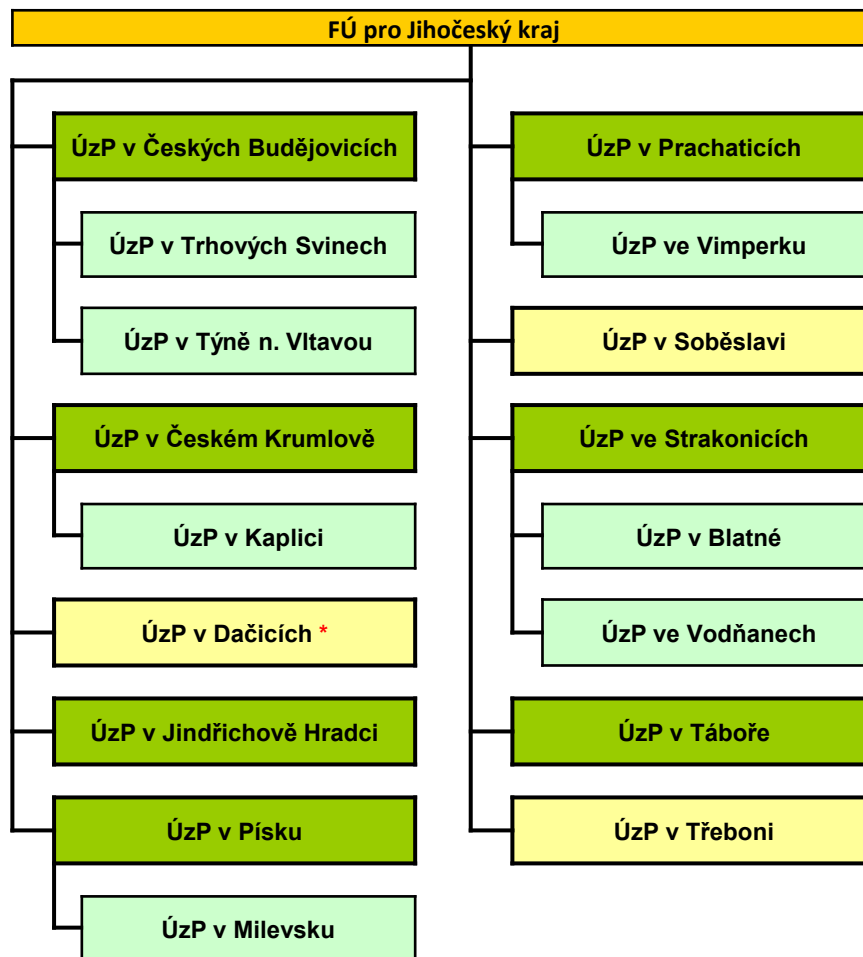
FÚ pro Jihočeský kraj

ÚzP v Českých Budějovicích

ÚzP v Trhových Svinech

ÚzP v Týně n. Vltavou

ÚzP v Českém Krumlově

ÚzP v Kaplici

ÚzP v Dačicích *

ÚzP v Jindřichově Hradci

ÚzP v Písku

ÚzP v Milevsku

ÚzP v Prachaticích

ÚzP ve Vimperku

ÚzP v Soběslavi

ÚzP ve Strakonicích

ÚzP v Blatné

ÚzP ve Vodňanech

ÚzP v Táboře

ÚzP v Třeboni